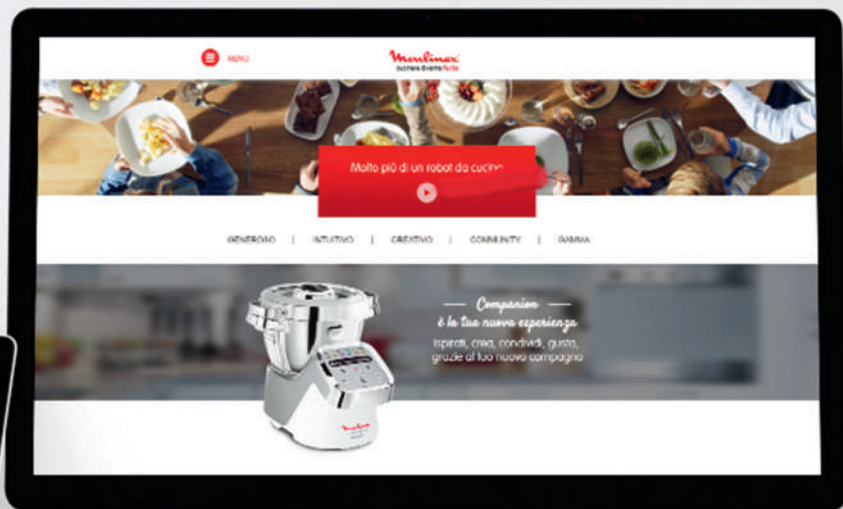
MENU

Moulinex
cucinare diventa facile

Molto più di un robot da cucina

GENEROSO | INTUITIVO | CREATIVO | COMMUNITY | GAMMA

Companion
è la tua nuova esperienza
Ispirati, crea, condividi, gusta,
grazie al tuo nuovo compagno